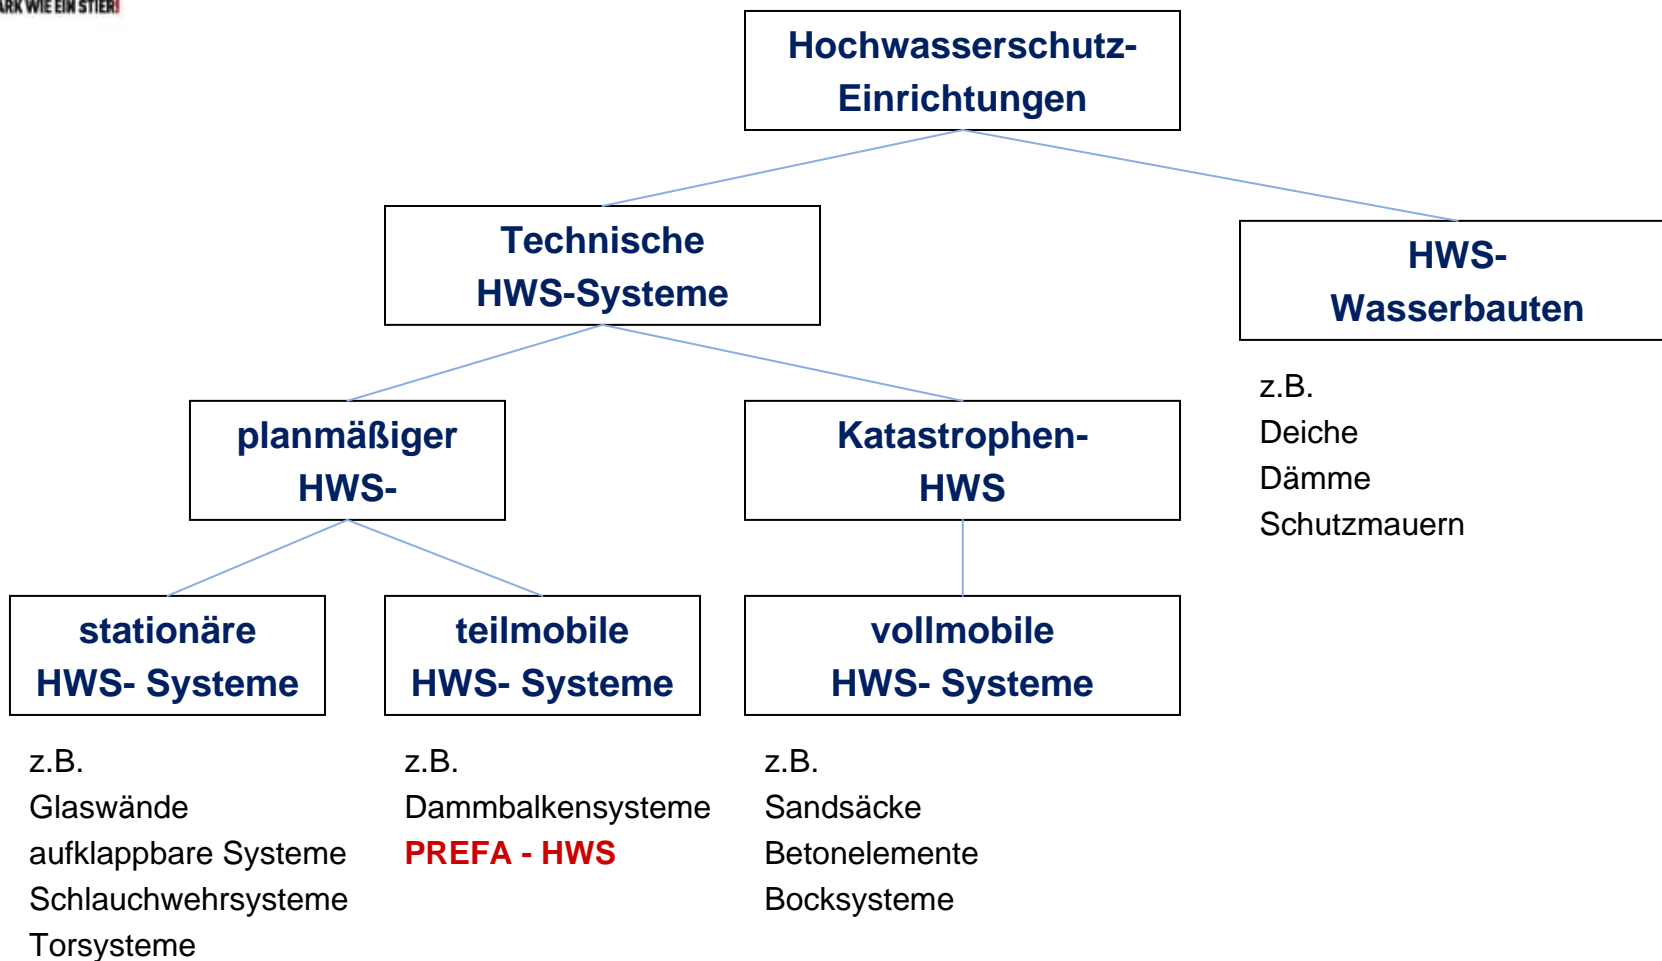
ARK WIE EIN STIER!

Hochwasserschutz-Einrichtungen

Technische HWS-Systeme

HWS-Wasserbauten

z.B.
Deiche
Dämme
Schutzmauern

planmäßiger HWS-

Katastrophen-HWS

stationäre HWS- Systeme

teilmobile HWS- Systeme

vollmobile HWS- Systeme

z.B.
Glaswände
aufklappbare Systeme
Schlauchwehrsysteme
Torsysteme

z.B.
Dammbalkensysteme
PREFA - HWS

z.B.
Sandsäcke
Betonelemente
Bocksysteme